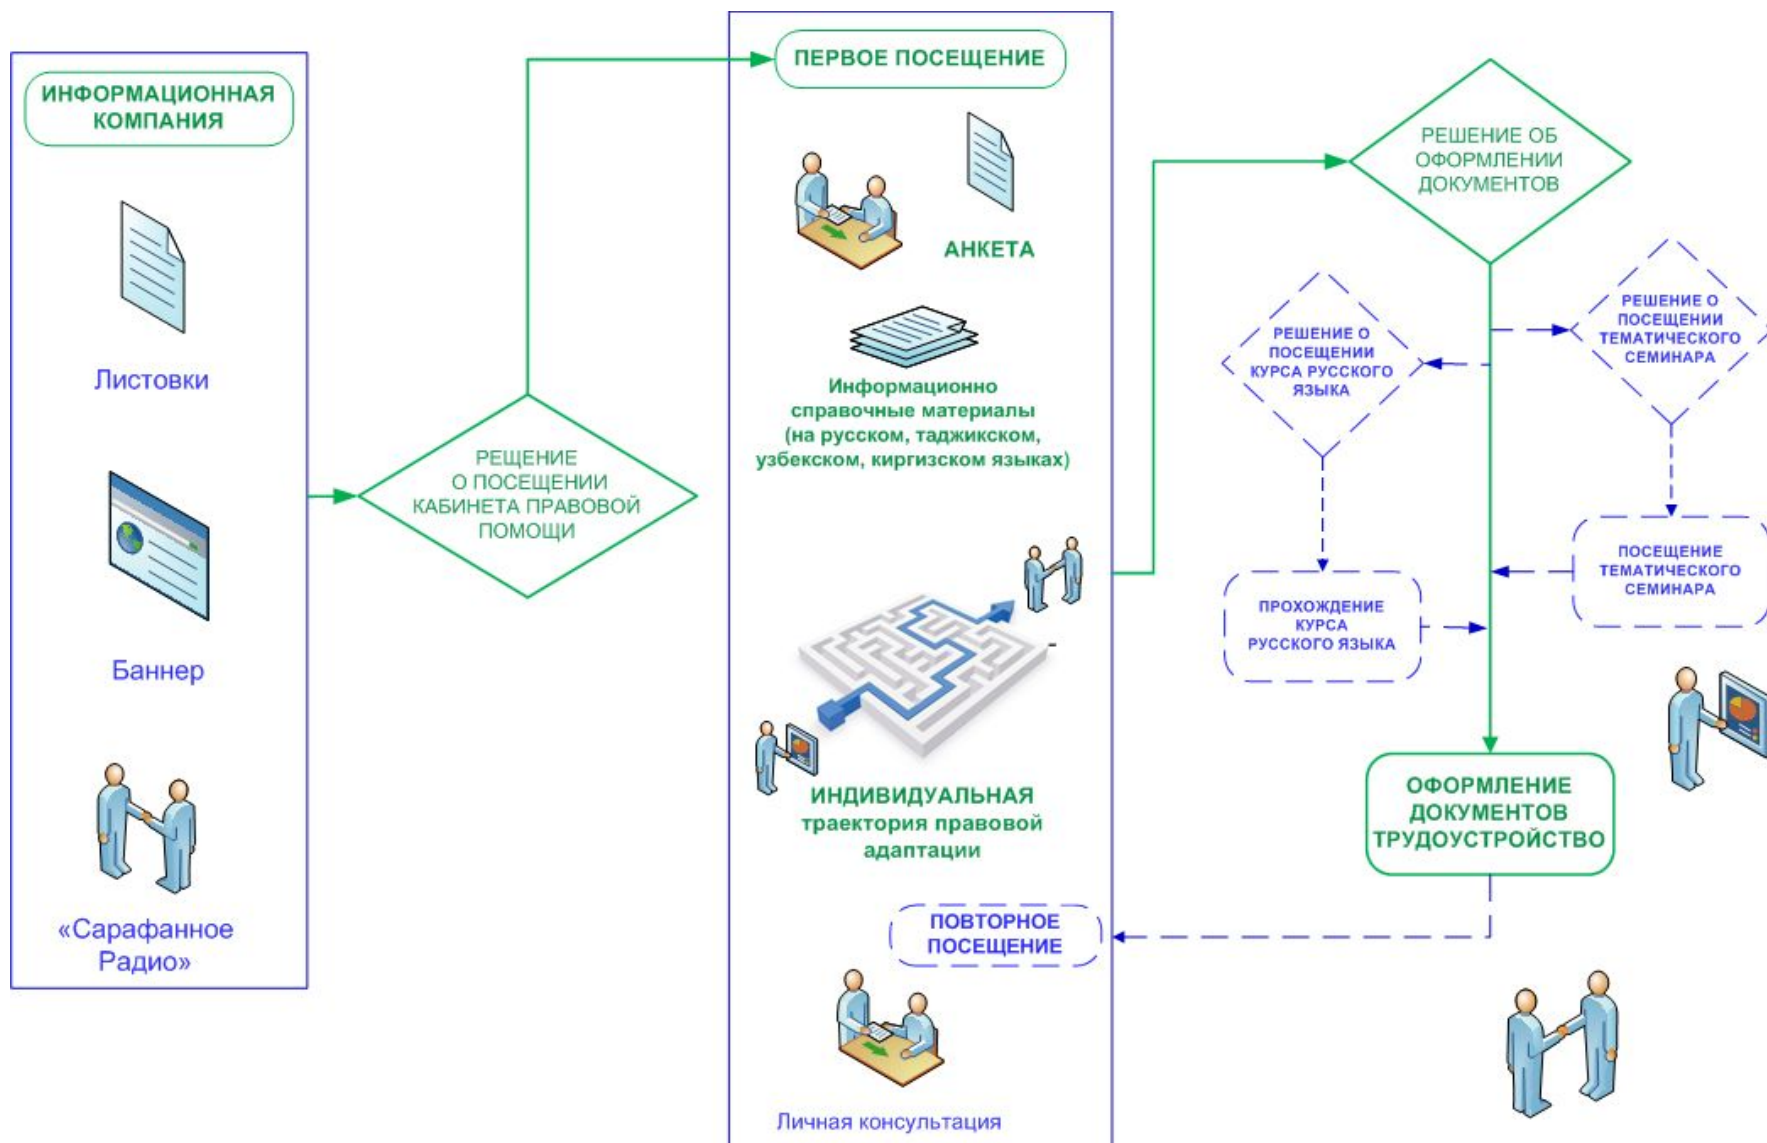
ИНФОРМАЦИОННАЯ КОМПАНИЯ

Листовки

Баннер

«Сарафанное Радио»

РЕШЕНИЕ О ПОСЕЩЕНИИ КАБИНЕТА ПРАВОВОЙ ПОМОЩИ

ПЕРВОЕ ПОСЕЩЕНИЕ

АНКЕТА

Информационно справочные материалы (на русском, таджикском, узбекском, киргизском языках)

ИНДИВИДУАЛЬНАЯ траектория правовой адаптации

ПОВТОРНОЕ ПОСЕЩЕНИЕ

Личная консультация

РЕШЕНИЕ ОБ ОФОРМЛЕНИИ ДОКУМЕНТОВ

РЕШЕНИЕ О ПОСЕЩЕНИИ КУРСА РУССКОГО ЯЗЫКА

РЕШЕНИЕ О ПОСЕЩЕНИИ ТЕМАТИЧЕСКОГО СЕМИНАРА

ПРОХОЖДЕНИЕ КУРСА РУССКОГО ЯЗЫКА

ПОСЕЩЕНИЕ ТЕМАТИЧЕСКОГО СЕМИНАРА

ОФОРМЛЕНИЕ ДОКУМЕНТОВ ТРУДОУСТРОЙСТВО